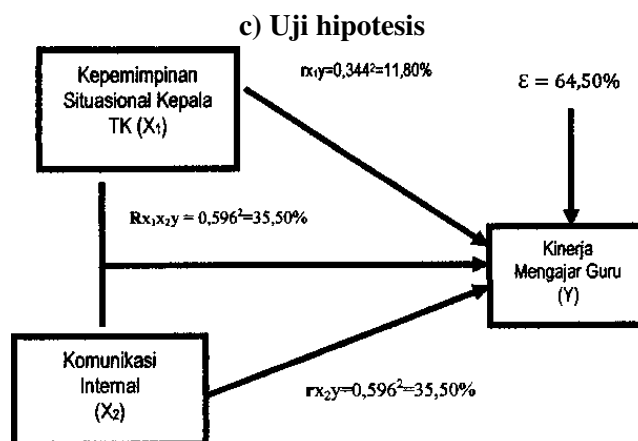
c) Uji hipotesis

Kepemimpinan Situasional Kepala TK ($X_1$)

$rx_1y=0{,}344^2=11{,}80\%$

$\varepsilon = 64{,}50\%$

$Rx_1x_2y = 0{,}596^2=35{,}50\%$

Kinerja Mengajar Guru (Y)

Komunikasi Internal ($X_2$)

$rx_2y=0{,}596^2=35{,}50\%$